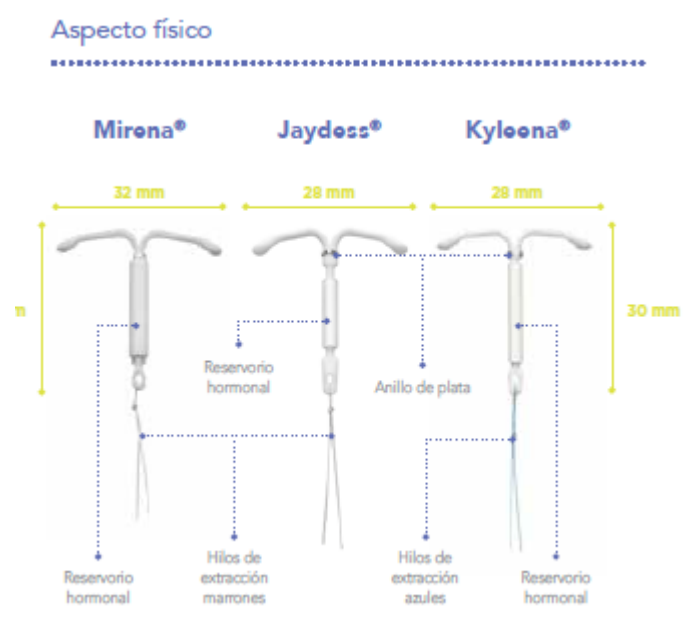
Aspecto físico

Mirena®

Jaydess®

Kyleena®

32 mm

28 mm

28 mm

n

30 mm

Reservorio hormonal

Anillo de plata

Reservorio hormonal

Hilos de extracción marrones

Hilos de extracción azules

Reservorio hormonal